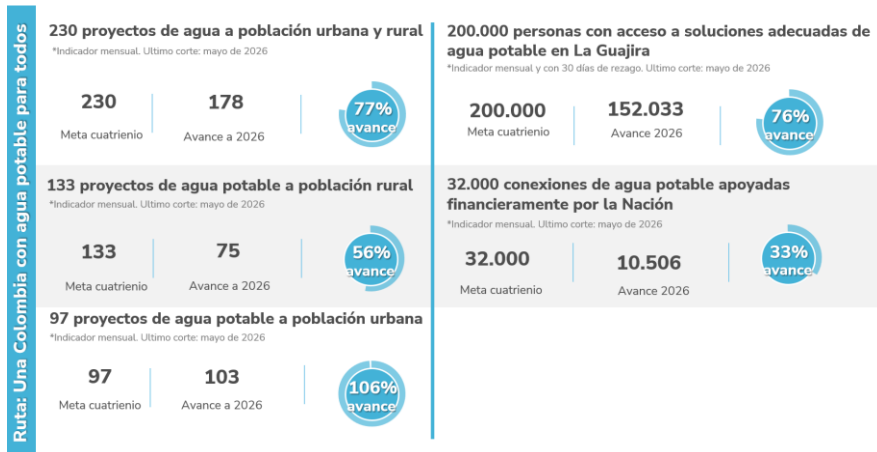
Ruta: Una Colombia con agua potable para todos

230 proyectos de agua a población urbana y rural
*Indicador mensual. Ultimo corte: mayo de 2026

230
Meta cuatrienio

178
Avance a 2026

77%
avance

133 proyectos de agua potable a población rural
*Indicador mensual. Ultimo corte: mayo de 2026

133
Meta cuatrienio

75
Avance a 2026

56%
avance

97 proyectos de agua potable a población urbana
*Indicador mensual. Ultimo corte: mayo de 2026

97
Meta cuatrienio

103
Avance a 2026

106%
avance

200.000 personas con acceso a soluciones adecuadas de agua potable en La Guajira
*Indicador mensual y con 30 días de rezago. Ultimo corte: mayo de 2026

200.000
Meta cuatrienio

152.033
Avance 2026

76%
avance

32.000 conexiones de agua potable apoyadas financieramente por la Nación
*Indicador mensual. Ultimo corte: mayo de 2026

32.000
Meta cuatrienio

10.506
Avance 2026

33%
avance